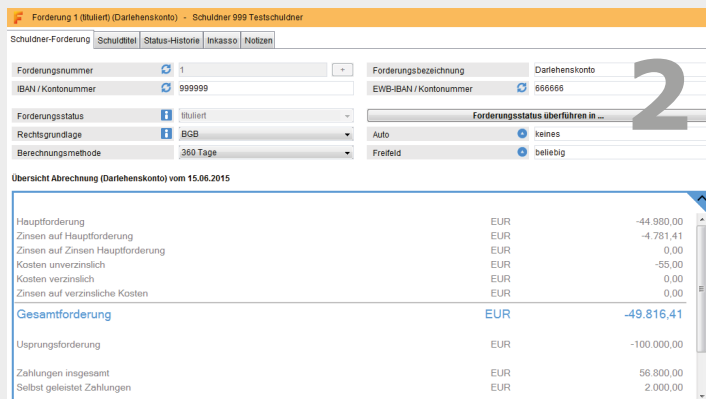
Forderung 1 (tituliert) (Darlehenskonto) - Schuldner 999 Testschuldner

Schuldner-Forderung | Schuldtitel | Status-Historie | Inkasso | Notizen

Forderungsnummer 1 +
Forderungsbezeichnung Darlehenskonto
IBAN / Kontonummer 999999
EWB-IBAN / Kontonummer 666666
Forderungsstatus tituliert
Forderungsstatus überführen in ...
Rechtsgrundlage BGB
Auto keines
Berechnungsmethode 360 Tage
Freifeld beliebig

2

Übersicht Abrechnung (Darlehenskonto) vom 15.06.2015

| | | |
|---|---|---|
| Hauptforderung | EUR | -44.980,00 |
| Zinsen auf Hauptforderung | EUR | -4.781,41 |
| Zinsen auf Zinsen Hauptforderung | EUR | 0,00 |
| Kosten unverzinslich | EUR | -55,00 |
| Kosten verzinslich | EUR | 0,00 |
| Zinsen auf verzinsliche Kosten | EUR | 0,00 |
| Gesamtforderung | EUR | -49.816,41 |
| Ursprungsforderung | EUR | -100.000,00 |
| Zahlungen insgesamt | EUR | 56.800,00 |
| Selbst geleistet Zahlungen | EUR | 2.000,00 |